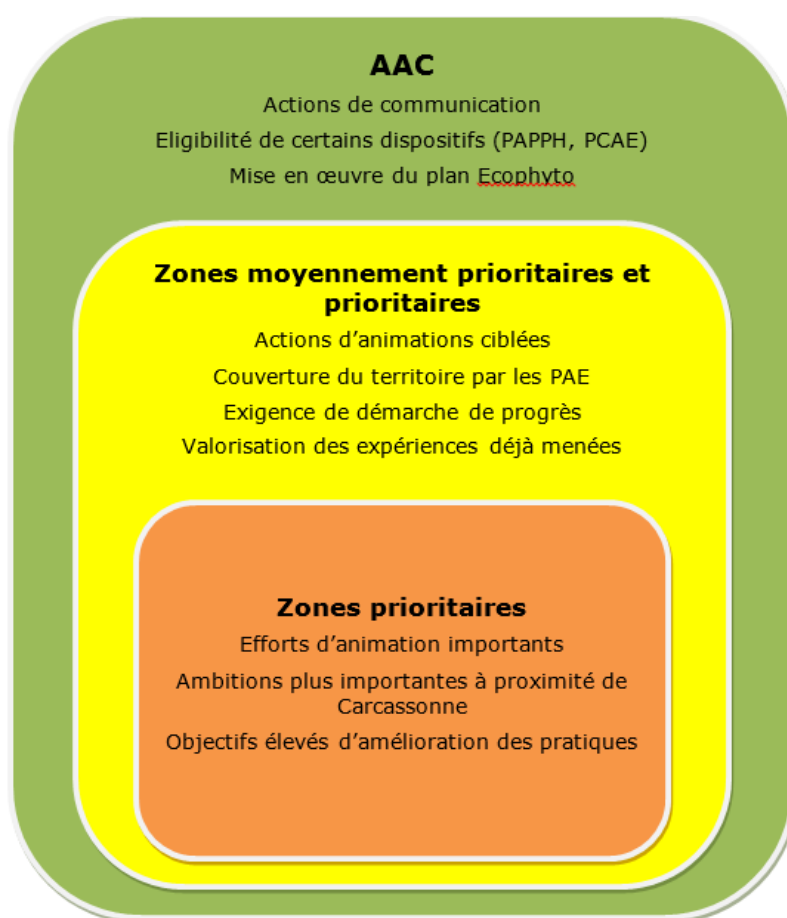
AAC

Actions de communication

Eligibilité de certains dispositifs (PAPPH, PCAE)

Mise en œuvre du plan Ecophyto

Zones moyennement prioritaires et prioritaires

Actions d'animations ciblées

Couverture du territoire par les PAE

Exigence de démarche de progrès

Valorisation des expériences déjà menées

Zones prioritaires

Efforts d'animation importants

Ambitions plus importantes à proximité de Carcassonne

Objectifs élevés d'amélioration des pratiques